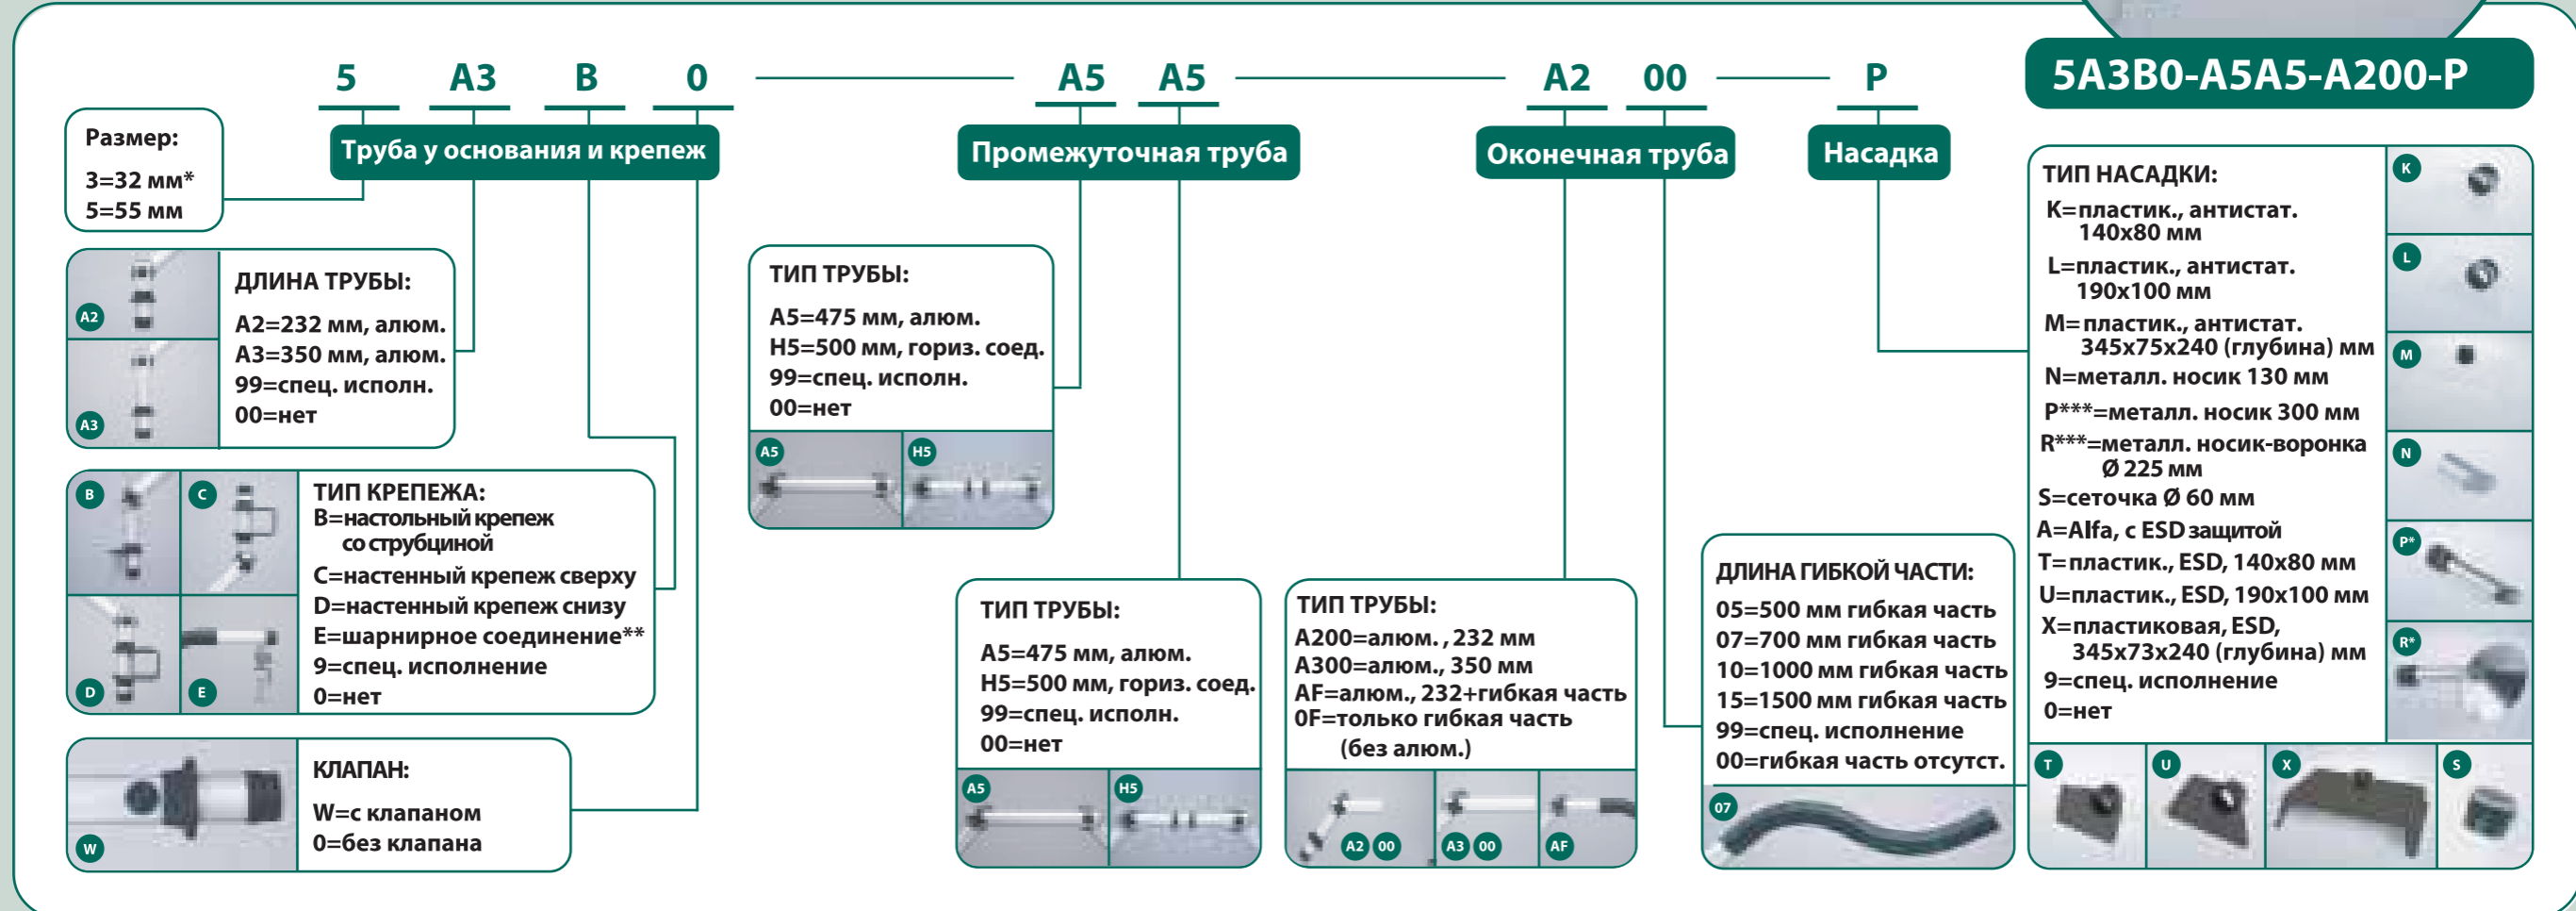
5 A3 B 0 A5 A5 A2 00 P

5A3B0-A5A5-A200-P

Размер:
3=32 мм*
5=55 мм

Труба у основания и крепеж

Промежуточная труба

Оконечная труба

Насадка

A2
A3

ДЛИНА ТРУБЫ:
A2=232 мм, алюм.
A3=350 мм, алюм.
99=спец. исполн.
00=нет

B C D E

ТИП КРЕПЕЖА:
B=настольный крепеж со струбциной
C=настенный крепеж сверху
D=настенный крепеж снизу
E=шарнирное соединение**
9=спец. исполнение
0=нет

W

КЛАПАН:
W=с клапаном
0=без клапана

ТИП ТРУБЫ:
A5=475 мм, алюм.
H5=500 мм, гориз. соед.
99=спец. исполн.
00=нет

A5 H5

ТИП ТРУБЫ:
A5=475 мм, алюм.
H5=500 мм, гориз. соед.
99=спец. исполн.
00=нет

A5 H5

ТИП ТРУБЫ:
A200=алюм. , 232 мм
A300=алюм., 350 мм
AF=алюм., 232+гибкая часть
0F=только гибкая часть (без алюм.)

A2 00 A3 00 AF

ДЛИНА ГИБКОЙ ЧАСТИ:
05=500 мм гибкая часть
07=700 мм гибкая часть
10=1000 мм гибкая часть
15=1500 мм гибкая часть
99=спец. исполнение
00=гибкая часть отсутст.

07

ТИП НАСАДКИ:
K=пластик., антистат. 140x80 мм
L=пластик., антистат. 190x100 мм
M=пластик., антистат. 345x75x240 (глубина) мм
N=металл. носик 130 мм
P***=металл. носик 300 мм
R***=металл. носик-воронка Ø 225 мм
S=сеточка Ø 60 мм
A=Alfa, с ESD защитой
T=пластик., ESD, 140x80 мм
U=пластик., ESD, 190x100 мм
X=пластиковая, ESD, 345x73x240 (глубина) мм
9=спец. исполнение
0=нет

K L M N P* R*

T U X S